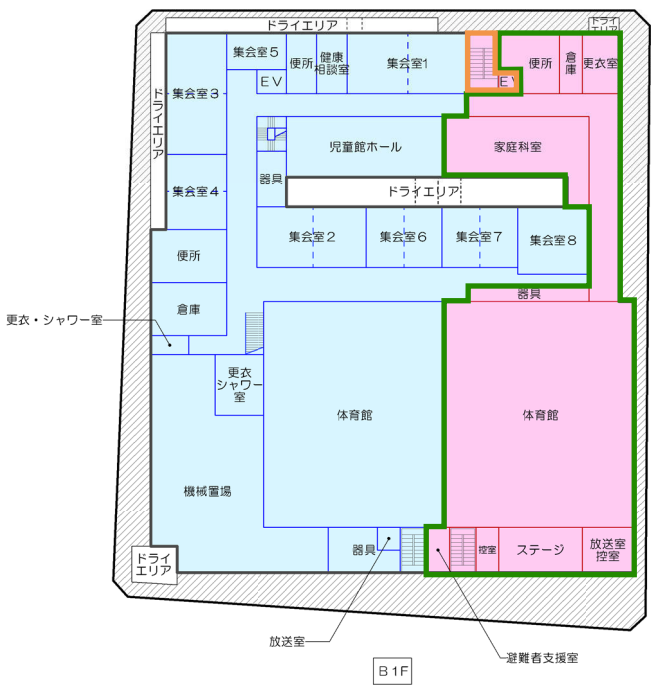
ドライエリア
ドライエリア
集会室５
便所
健康相談室
集会室１
ＥＶ
Ｅ
便所
倉庫
更衣室
ドライエリア
集会室３
児童館ホール
家庭科室
器具
ドライエリア
集会室４
集会室２
集会室６
集会室７
集会室８
便所
器具
倉庫
更衣・シャワー室
更衣シャワー室
体育館
体育館
機械置場
器具
控室
ステージ
放送室控室
ドライエリア
放送室
避難者支援室
Ｂ１Ｆ